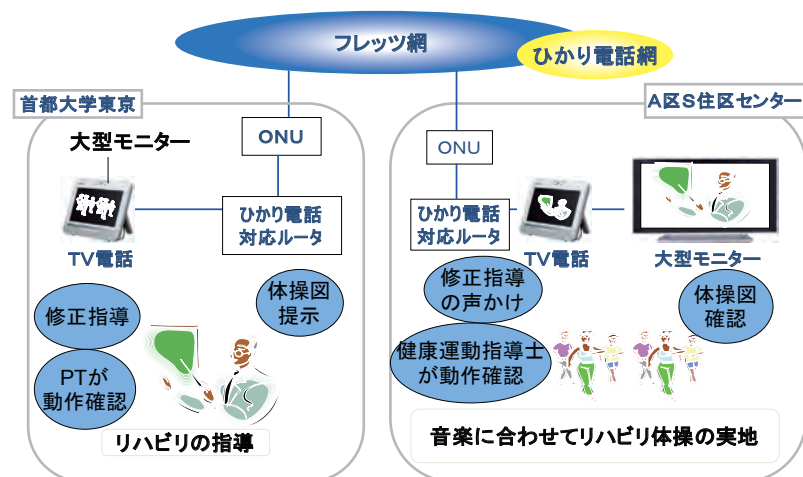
フレッツ網

ひかり電話網

首都大学東京

A区S住区センター

ONU

ONU

大型モニター

ひかり電話対応ルータ

ひかり電話対応ルータ

TV電話

TV電話

大型モニター

体操図提示

修正指導

修正指導の声かけ

体操図確認

PTが動作確認

健康運動指導士が動作確認

リハビリの指導

音楽に合わせてリハビリ体操の実地